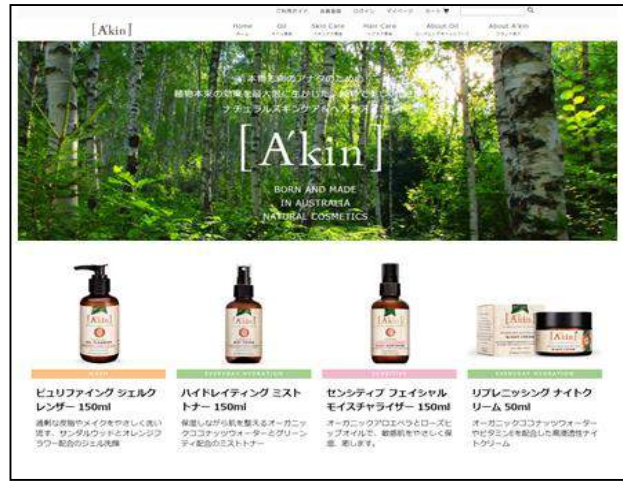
[A'kin]

ご利用ガイド 会員登録 ログイン マイページ カート

Home Oil Skin Care Hair Care About Oil About A'kin

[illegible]
植物本来の効果を最大限に生かした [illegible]
ナチュラルスキンケア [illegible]

[A'kin]

BORN AND MADE
IN AUSTRALIA
NATURAL COSMETICS

WASH
ピュリファイング ジェルクレンザー 150ml
適制な皮脂やメイクをやさしく洗い流す、サンダルウッドとオレンジフラワー配合のジェル洗顔

EVERYDAY HYDRATION
ハイドレイティング ミストトナー 150ml
保湿しながら肌を整えるオーガニックココナッツウォーターとグリーンティ配合のミストトナー

SENSITIVE
センシティブ フェイシャル モイスチャライザー 150ml
オーガニックアロエベラとローズヒップオイルで、敏感肌をやさしく保湿、整えます。

EVERYDAY HYDRATION
リプレニッシング ナイトクリーム 50ml
オーガニックココナッツウォーターでビタミンEを配合した高濃度ナイトクリーム